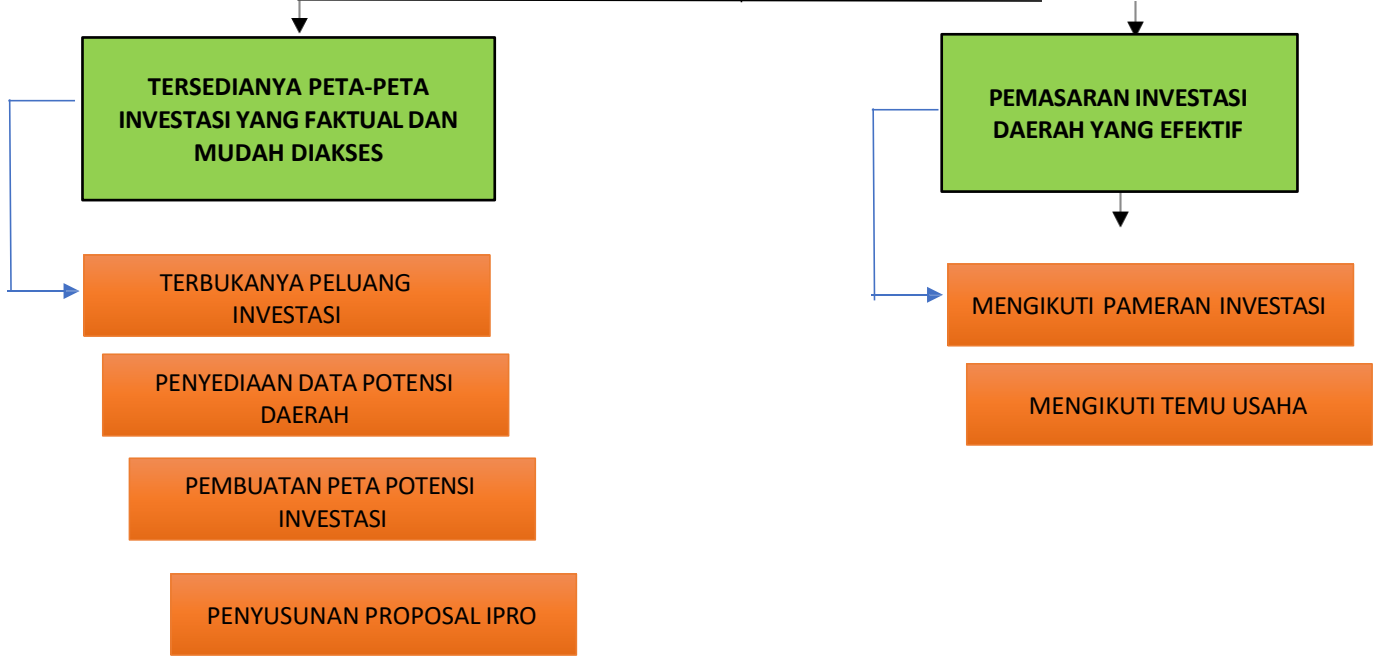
TERSEDIANYA PETA-PETA INVESTASI YANG FAKTUAL DAN MUDAH DIAKSES

TERBUKANYA PELUANG INVESTASI

PENYEDIAAN DATA POTENSI DAERAH

PEMBUATAN PETA POTENSI INVESTASI

PENYUSUNAN PROPOSAL IPRO

PEMASARAN INVESTASI DAERAH YANG EFEKTIF

MENGIKUTI PAMERAN INVESTASI

MENGIKUTI TEMU USAHA